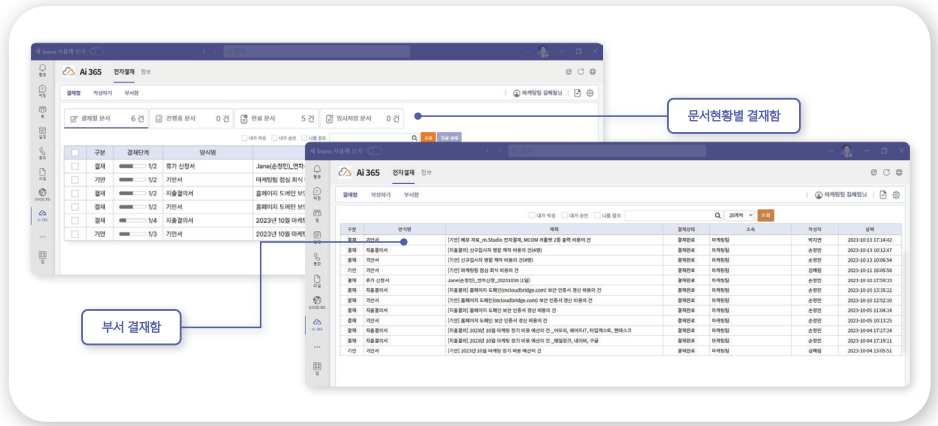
새 Teams 사용해 보기

Ai 365 전자결재 정보

결재함 작성하기 부서함

마케팅팀 김예림님

결재할 문서 6 건
진행중 문서 0 건
완료 문서 5 건
임시저장 문서 0 건

문서현황별 결재함

| | 구분 | 결재단계 | 양식명 |
|---|---|---|---|
| | 결재 | 1/2 | 휴가 신청서 | Jane(손창민)_연차 |
| | 기안 | 1/2 | 기안서 | 마케팅팀 정상 회식 |
| | 결재 | 1/2 | 지출결의서 | 홈페이지 도메인 보안 |
| | 결재 | 1/2 | 기안서 | 홈페이지 도메인 보안 |
| | 결재 | 1/4 | 지출결의서 | 2023년 10월 마케팅 |
| | 기안 | 1/3 | 기안서 | 2023년 10월 마케팅 |

새 Teams 사용해 보기

Ai 365 전자결재 정보

결재함 작성하기 부서함

마케팅팀 김예림님

내가 작성 내가 승인 나중 결재 20개씩 조회

| 구분 | 양식명 | 제목 | 결재단계 | 소속 | 작성자 | 날짜 |
|---|---|---|---|---|---|---|
| 결재 | 기안서 | [기안] 배포 자료_m.Studio 전자결재, MCOM 리플렛 2종 출력 비용의 건 | 결재완료 | 마케팅팀 | 박지연 | 2023-10-23 17:14:42 |
| 결재 | 지출결의서 | [지출결의] 신규입사자 명함 제작 비용의 건(4명) | 결재완료 | 마케팅팀 | 손정민 | 2023-10-13 10:12:47 |
| 결재 | 기안서 | [기안] 신규입사자 명함 제작 비용의 건(4명) | 결재완료 | 마케팅팀 | 손정민 | 2023-10-13 10:06:54 |
| 기안 | 기안서 | [기안] 마케팅팀 정상 회식 비용의 건 | 결재완료 | 마케팅팀 | 김예림 | 2023-10-11 18:05:56 |
| 결재 | 휴가 신청서 | Jane(손창민)_연차_20231030 (1일) | 결재완료 | 마케팅팀 | 손정민 | 2023-10-10 17:59:31 |
| 결재 | 지출결의서 | [지출결의] 홈페이지 도메인(imcloudbridge.com) 보안 인증서 갱신 비용의 건 | 결재완료 | 마케팅팀 | 손정민 | 2023-10-10 13:35:22 |
| 결재 | 기안서 | [기안] 홈페이지 도메인(imcloudbridge.com) 보안 인증서 갱신 비용의 건 | 결재완료 | 마케팅팀 | 손정민 | 2023-10-10 12:52:10 |
| 결재 | 지출결의서 | [지출결의] 홈페이지 도메인 보안 인증서 갱신 비용의 건 | 결재완료 | 마케팅팀 | 손정민 | 2023-10-05 11:04:14 |
| 결재 | 기안서 | [기안] 홈페이지 도메인 보안 인증서 갱신 비용의 건 | 결재완료 | 마케팅팀 | 손정민 | 2023-10-05 10:13:25 |
| 결재 | 지출결의서 | [지출결의] 2023년 10월 마케팅 정기 비용 예산의 건 _석유리, 페이트IT, 타임캐스트, 멘테스크 | 결재완료 | 마케팅팀 | 손정민 | 2023-10-04 17:27:24 |
| 결재 | 지출결의서 | [지출결의] 2023년 10월 마케팅 정기 비용 예산의 건 _페일모카, 네이버, 구글 | 결재완료 | 마케팅팀 | 손정민 | 2023-10-04 17:19:11 |
| 기안 | 기안서 | [기안] 2023년 10월 마케팅 정기 비용 예산의 건 | 결재완료 | 마케팅팀 | 김예림 | 2023-10-04 13:05:51 |

부서 결재함